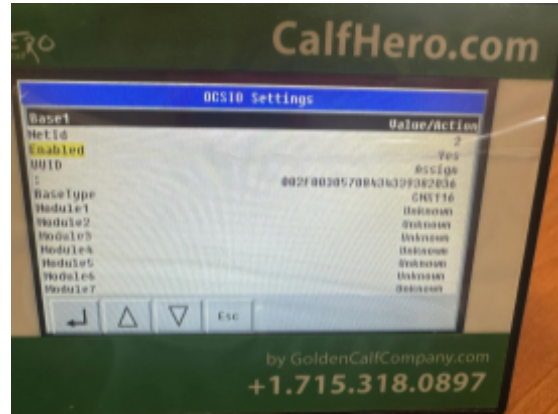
ERO

CalfHero.com

OCSIO Settings

| Base1 | Value/Action |
|---|---|
| NetId | 2 |
| Enabled | Yes |
| UUID | Assign |
| : | 002F0030570B4343393B2036 |
| BaseType | CNS116 |
| Module1 | Unknown |
| Module2 | Unknown |
| Module3 | Unknown |
| Module4 | Unknown |
| Module5 | Unknown |
| Module6 | Unknown |
| Module7 | Unknown |

Esc

by GoldenCalfCompany.com

+1.715.318.0897